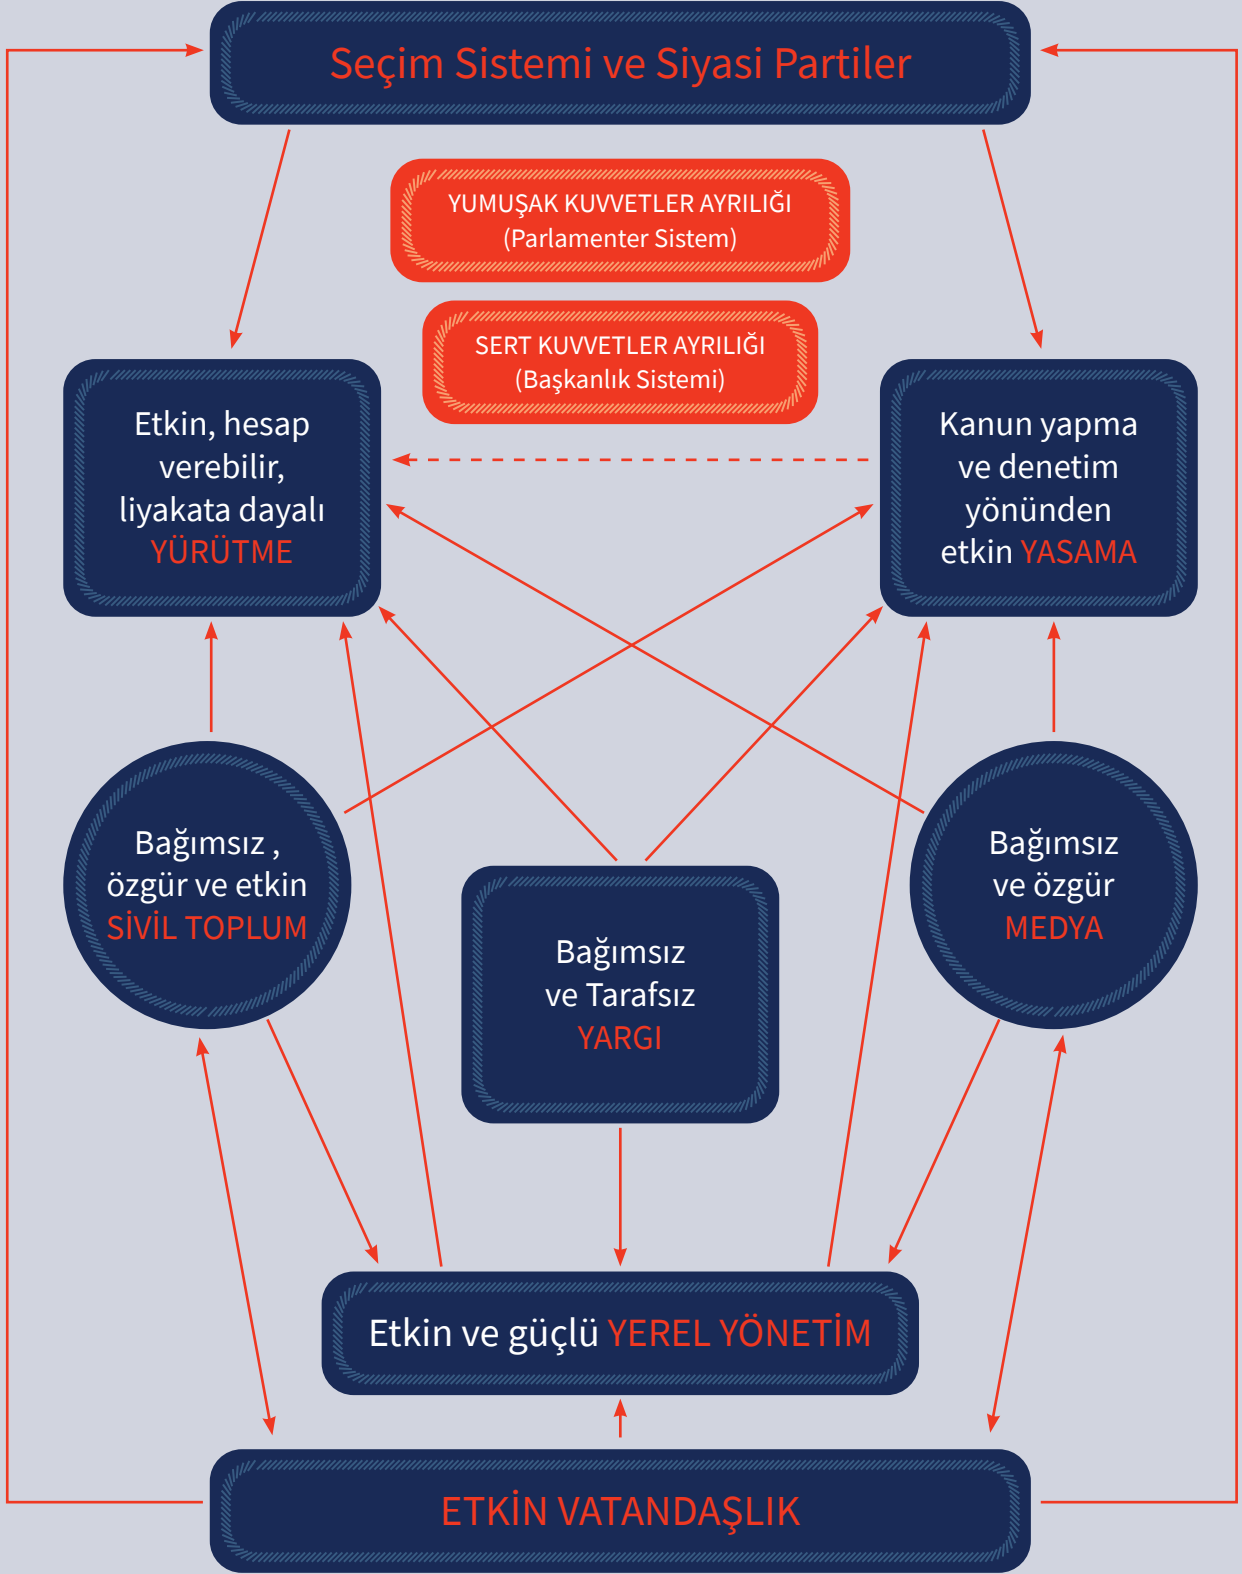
Seçim Sistemi ve Siyasi Partiler

YUMUŞAK KUVVETLER AYRILIĞI
(Parlamenter Sistem)

SERT KUVVETLER AYRILIĞI
(Başkanlık Sistemi)

Etkin, hesap verebilir, liyakata dayalı YÜRÜTME

Kanun yapma ve denetim yönünden etkin YASAMA

Bağımsız , özgür ve etkin SİVİL TOPLUM

Bağımsız ve Tarafsız YARGI

Bağımsız ve özgür MEDYA

Etkin ve güçlü YEREL YÖNETİM

ETKİN VATANDAŞLIK